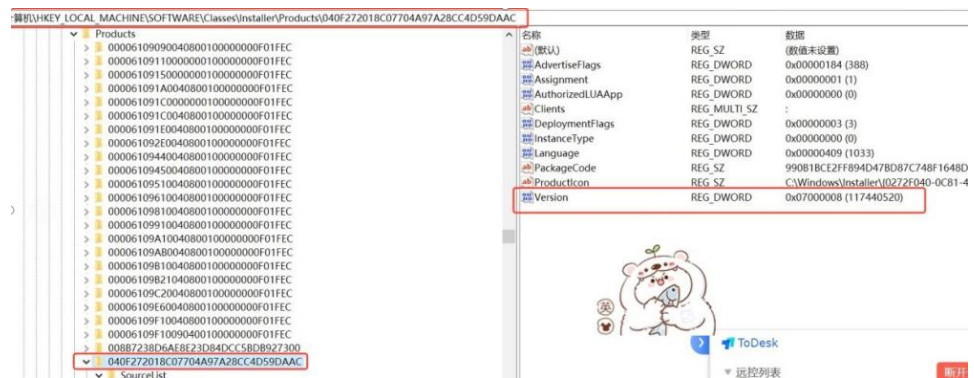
算机\HKEY_LOCAL_MACHINE\SOFTWARE\Classes\Installer\Products\040F272018C07704A97A28CC4D59DAAC

Products
00006109090040800100000000F01FEC
00006109110000000100000000F01FEC
00006109150000000100000000F01FEC
00006109 1A0040800100000000F01FEC
0000610 91C0000000100000000F01FEC
00006109 1C0040800100000000F01FEC
00006109 1E0040800100000000F01FEC
00006109 2E0040800100000000F01FEC
00006109440040800100000000F01FEC
00006109450040800100000000F01FEC
00006109510040800100000000F01FEC
00006109610040800100000000F01FEC
00006109810040800100000000F01FEC
00006109910040800100000000F01FEC
00006109A10040800100000000F01FEC
00006109AB0040800100000000F01FEC
00006109B10040800100000000F01FEC
00006109B21040800100000000F01FEC
00006109C20040800100000000F01FEC
00006109E60040800100000000F01FEC
00006109F10040800100000000F01FEC
00006109F10090400100000000F01FEC
008B7238D6AE8E23D84DCC5BDB927300
040F272018C07704A97A28CC4D59DAAC
SourceList

| 名称 | 类型 | 数据 |
|---|---|---|
| (默认) | REG_SZ | (数值未设置) |
| AdvertiseFlags | REG_DWORD | 0x00000184 (388) |
| Assignment | REG_DWORD | 0x00000001 (1) |
| AuthorizedLUAApp | REG_DWORD | 0x00000000 (0) |
| Clients | REG_MULTI_SZ | : |
| DeploymentFlags | REG_DWORD | 0x00000003 (3) |
| InstanceType | REG_DWORD | 0x00000000 (0) |
| Language | REG_DWORD | 0x00000409 (1033) |
| PackageCode | REG_SZ | 990B1BCE2FF894D47BD87C748F1648D |
| ProductIcon | REG_SZ | C:\Windows\Installer\{0272F040-0C81-4 |
| Version | REG_DWORD | 0x07000008 (117440520) |

英

ToDesk
远控列表
断开